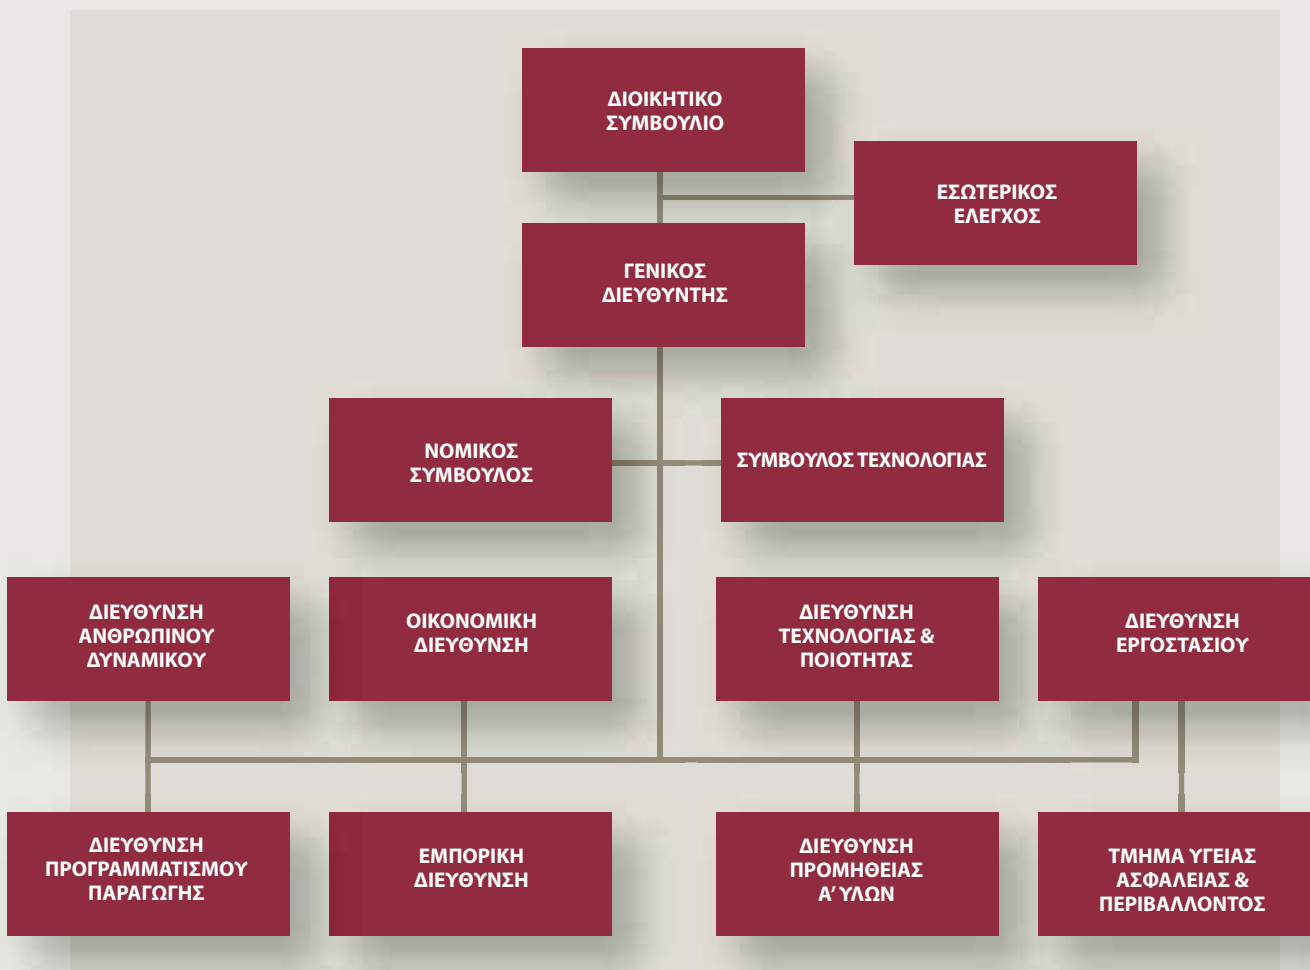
ΔΙΟΙΚΗΤΙΚΟ ΣΥΜΒΟΥΛΙΟ

ΕΣΩΤΕΡΙΚΟΣ ΕΛΕΓΧΟΣ

ΓΕΝΙΚΟΣ ΔΙΕΥΘΥΝΤΗΣ

ΝΟΜΙΚΟΣ ΣΥΜΒΟΥΛΟΣ

ΣΥΜΒΟΥΛΟΣ ΤΕΧΝΟΛΟΓΙΑΣ

ΔΙΕΥΘΥΝΣΗ ΑΝΘΡΩΠΙΝΟΥ ΔΥΝΑΜΙΚΟΥ

ΟΙΚΟΝΟΜΙΚΗ ΔΙΕΥΘΥΝΣΗ

ΔΙΕΥΘΥΝΣΗ ΤΕΧΝΟΛΟΓΙΑΣ & ΠΟΙΟΤΗΤΑΣ

ΔΙΕΥΘΥΝΣΗ ΕΡΓΟΣΤΑΣΙΟΥ

ΔΙΕΥΘΥΝΣΗ ΠΡΟΓΡΑΜΜΑΤΙΣΜΟΥ ΠΑΡΑΓΩΓΗΣ

ΕΜΠΟΡΙΚΗ ΔΙΕΥΘΥΝΣΗ

ΔΙΕΥΘΥΝΣΗ ΠΡΟΜΗΘΕΙΑΣ Α' ΥΛΩΝ

ΤΜΗΜΑ ΥΓΕΙΑΣ ΑΣΦΑΛΕΙΑΣ & ΠΕΡΙΒΑΛΛΟΝΤΟΣ